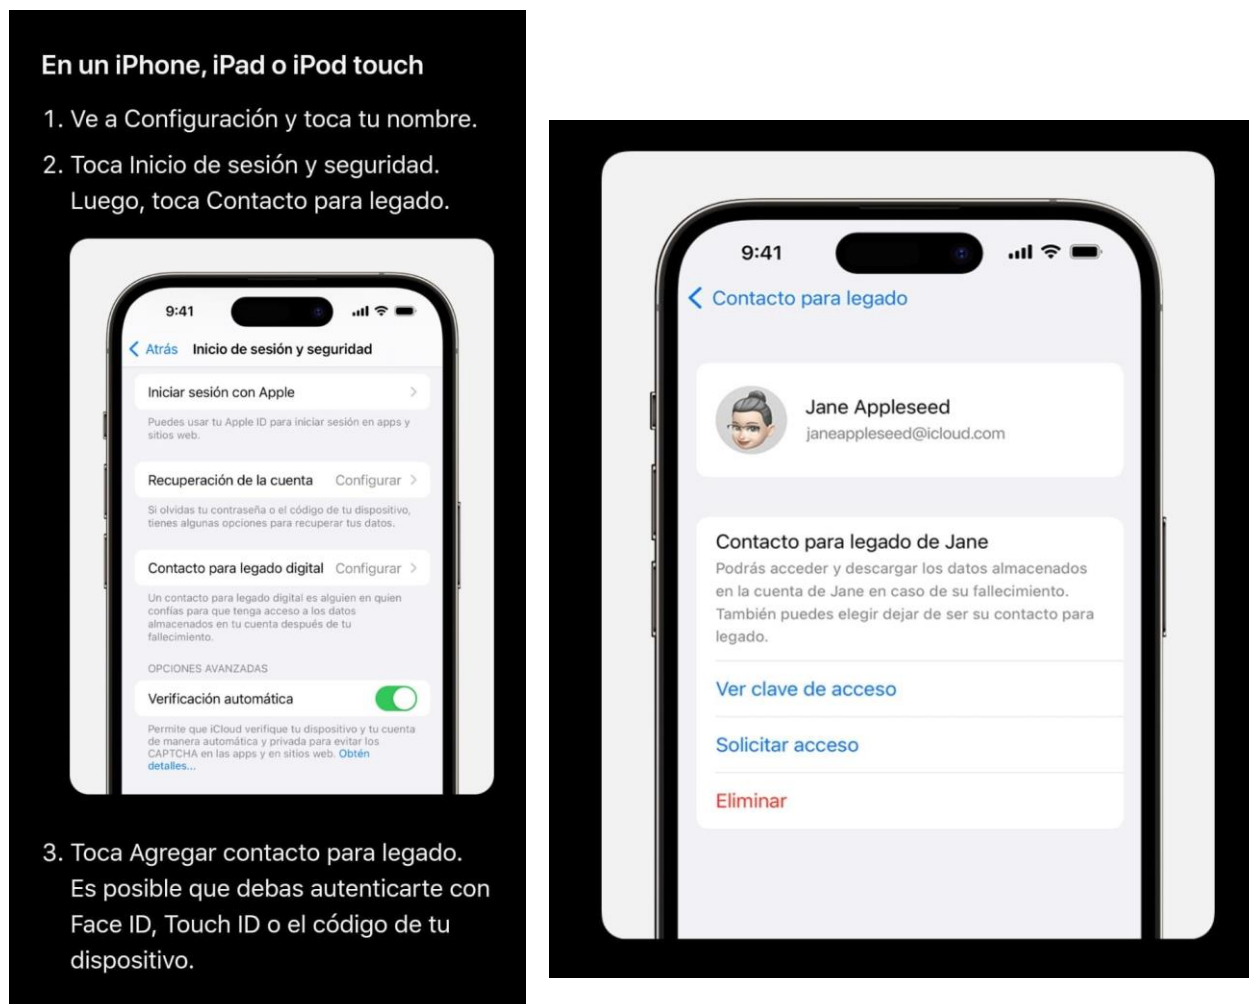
En un iPhone, iPad o iPod touch

1. Ve a Configuración y toca tu nombre.
2. Toca Inicio de sesión y seguridad. Luego, toca Contacto para legado.

9:41

Atrás Inicio de sesión y seguridad

Iniciar sesión con Apple

Puedes usar tu Apple ID para iniciar sesión en apps y sitios web.

Recuperación de la cuenta Configurar

Si olvidas tu contraseña o el código de tu dispositivo, tienes algunas opciones para recuperar tus datos.

Contacto para legado digital Configurar

Un contacto para legado digital es alguien en quien confías para que tenga acceso a los datos almacenados en tu cuenta después de tu fallecimiento.

OPCIONES AVANZADAS

Verificación automática

Permite que iCloud verifique tu dispositivo y tu cuenta de manera automática y privada para evitar los CAPTCHA en las apps y en sitios web. Obtén detalles...

3. Toca Agregar contacto para legado. Es posible que debas autenticarte con Face ID, Touch ID o el código de tu dispositivo.

9:41

Contacto para legado

Jane Appleseed
janeappleseed@icloud.com

Contacto para legado de Jane
Podrás acceder y descargar los datos almacenados en la cuenta de Jane en caso de su fallecimiento. También puedes elegir dejar de ser su contacto para legado.

Ver clave de acceso

Solicitar acceso

Eliminar